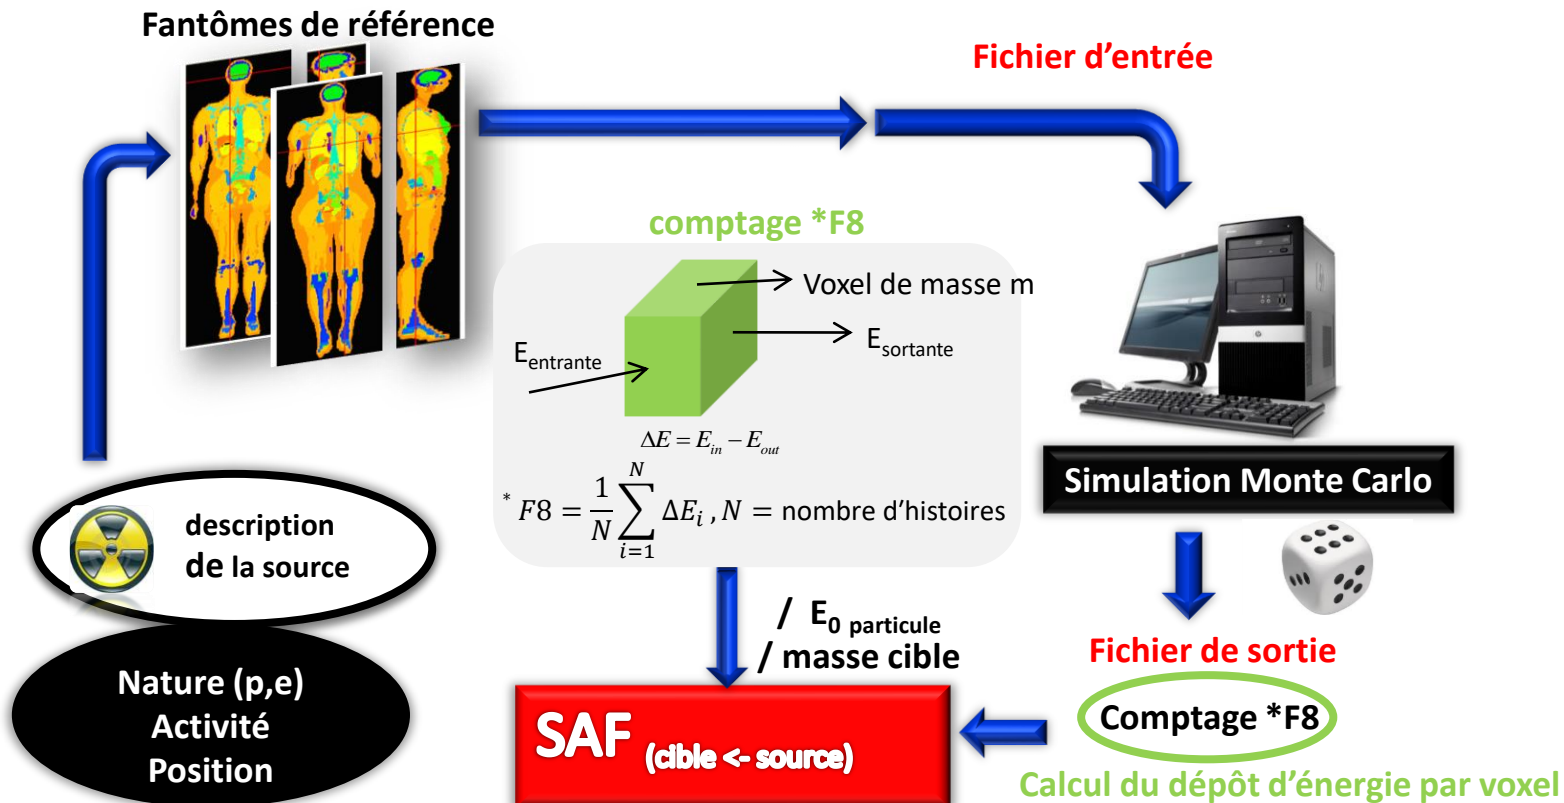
Fantômes de référence

Fichier d'entrée

comptage *F8

Voxel de masse m

$E_{entrante}$

$E_{sortante}$

$\Delta E = E_{in} - E_{out}$

$^{*}F8 = \frac{1}{N}\sum_{i=1}^{N} \Delta E_i$ , $N$ = nombre d'histoires

Simulation Monte Carlo

description de la source

Nature (p,e)
Activité
Position

/ $E_{0\ particule}$
/ masse cible

SAF (cible <- source)

Fichier de sortie

Comptage *F8

Calcul du dépôt d'énergie par voxel